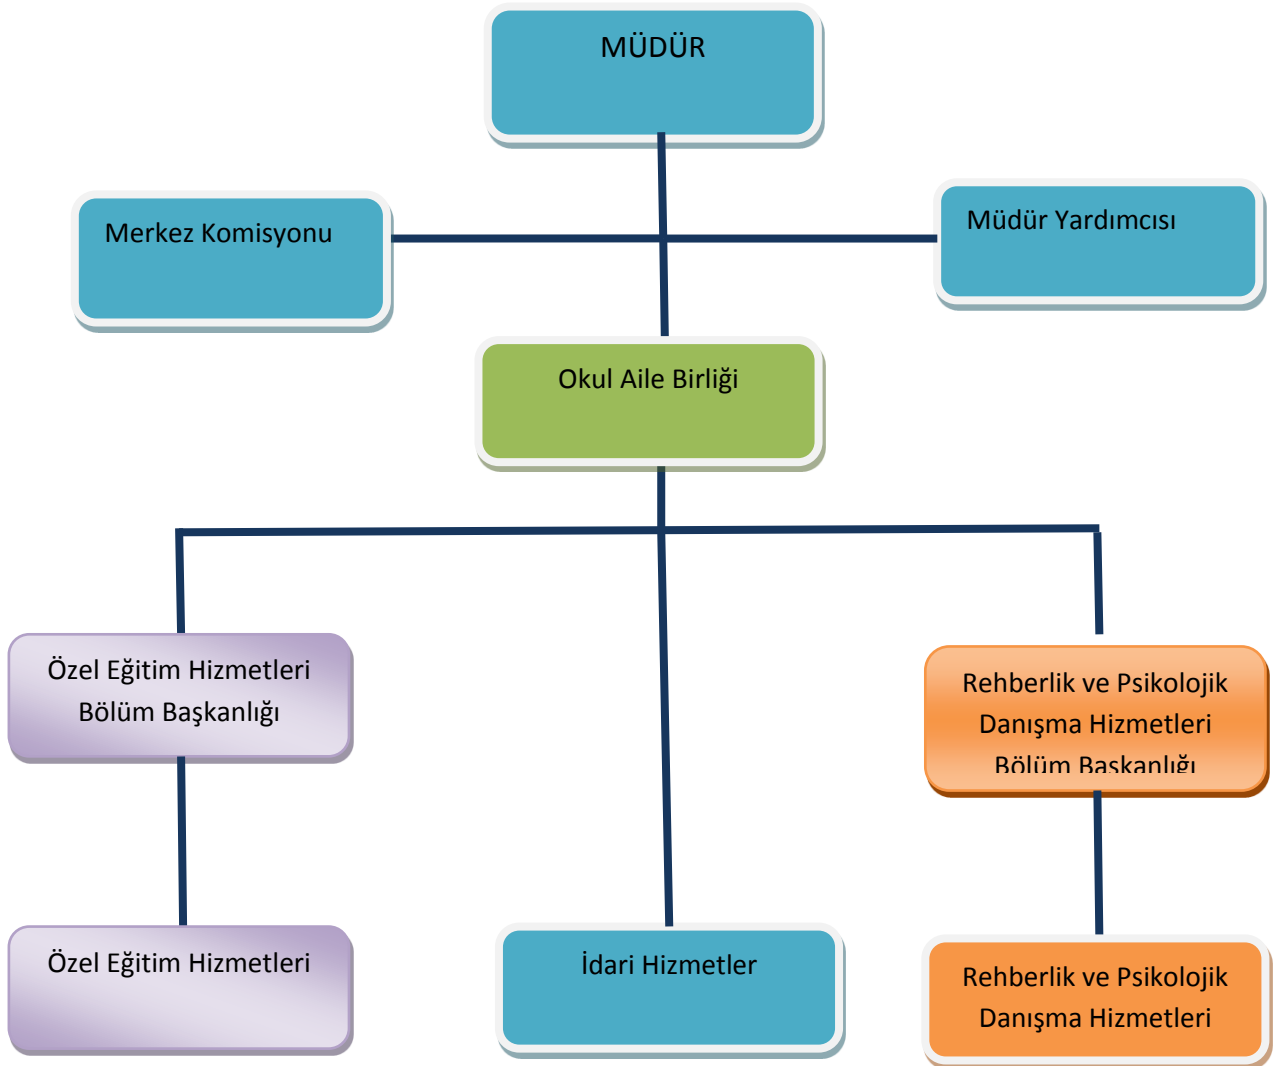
MÜDÜR

Merkez Komisyonu

Müdür Yardımcısı

Okul Aile Birliği

Özel Eğitim Hizmetleri Bölüm Başkanlığı

Rehberlik ve Psikolojik Danışma Hizmetleri Bölüm Başkanlığı

Özel Eğitim Hizmetleri

İdari Hizmetler

Rehberlik ve Psikolojik Danışma Hizmetleri